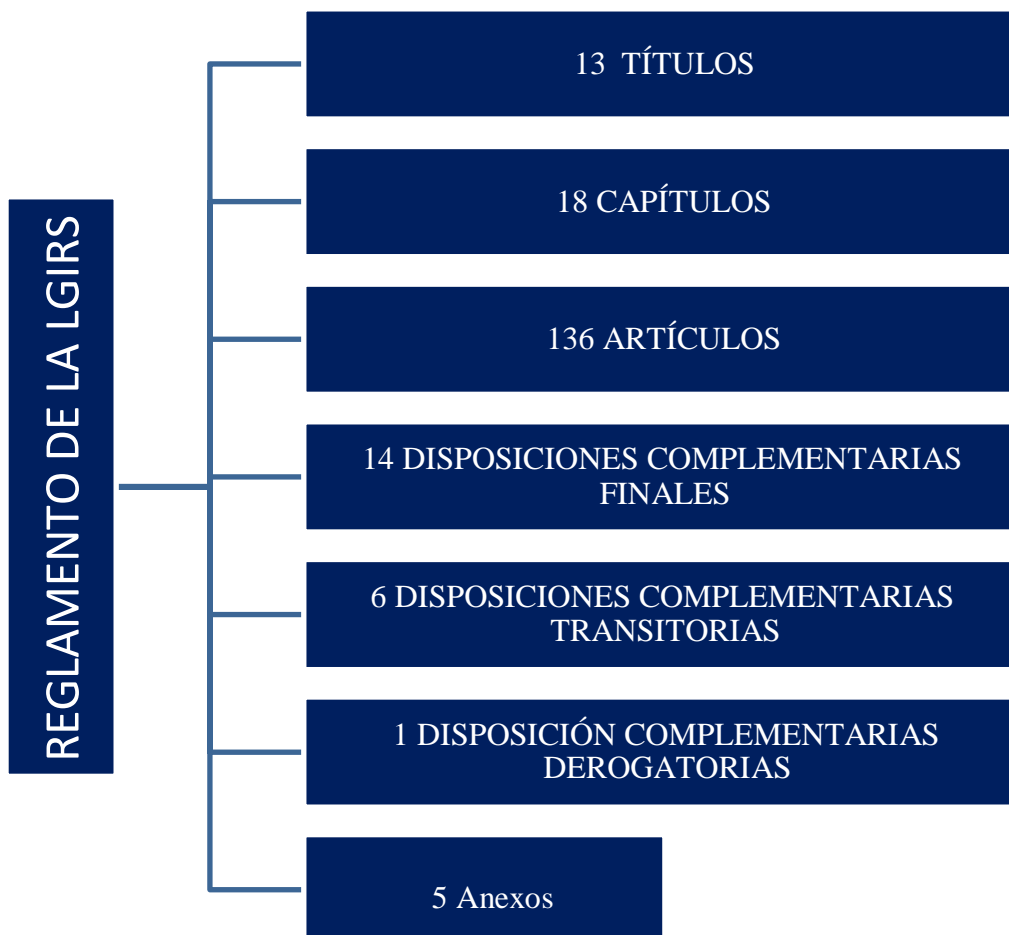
REGLAMENTO DE LA LGIRS

13 TÍTULOS

18 CAPÍTULOS

136 ARTÍCULOS

14 DISPOSICIONES COMPLEMENTARIAS FINALES

6 DISPOSICIONES COMPLEMENTARIAS TRANSITORIAS

1 DISPOSICIÓN COMPLEMENTARIAS DEROGATORIAS

5 Anexos